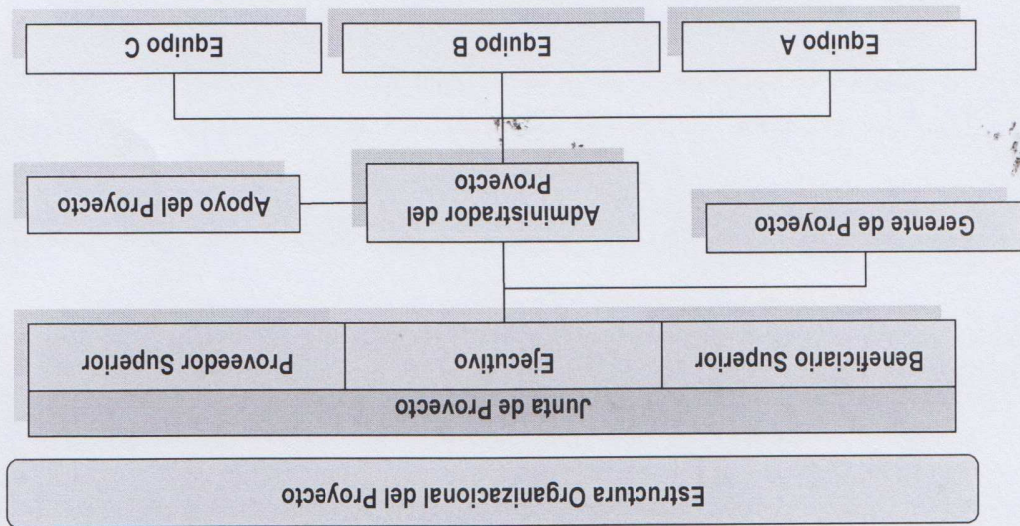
Estructura Organizacional del Proyecto

Junta de Proyecto

Beneficiario Superior

Ejecutivo

Proveedor Superior

Gerente de Proyecto

Administrador del Proyecto

Apoyo del Proyecto

Equipo A

Equipo B

Equipo C